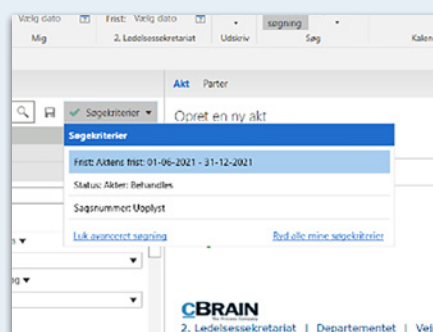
Vælg dato
Frist: Vælg dato
søgning
Mig
2. Ledelsessekretariat
Udskriv
Søg
Kalen
Akt Parter
Søgekriterier
Opret en ny akt
Søgekriterier
Frist: Aktens frist: 01-06-2021 - 31-12-2021
Status: Akter: Behandles
Sagsnummer: Udfyldt
Luk avanceret søgning
Ryd alle mine søgekriterier
CBRAIN
2. Ledelsessekretariat | Departementet | Vej